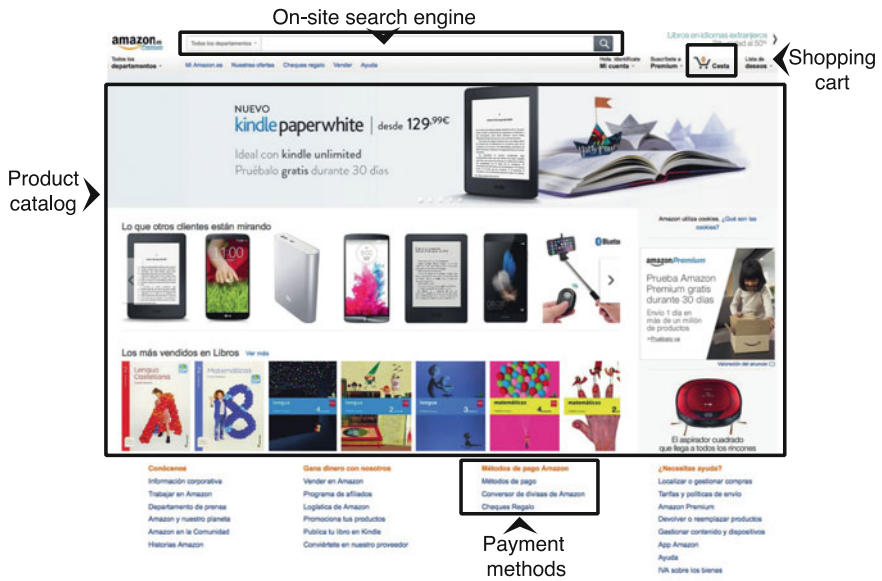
On-site search engine

amazon.es

Todos los departamentos

Libros en idiomas extranjeros

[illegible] hasta el 50%

Todos los departamentos

Mi Amazon.es Nuestras ofertas Cheques regalo Vender Ayuda

Hola. Identifícate Mi cuenta

Suscríbete a Premium

Cesta

Lista de deseos

Shopping cart

Product catalog

NUEVO

kindle paperwhite | desde 129,99€

Ideal con kindle unlimited

Pruébalo gratis durante 30 días

Lo que otros clientes están mirando

Amazon utiliza cookies. ¿Qué son las cookies?

amazonPremium

Prueba Amazon Premium gratis durante 30 días

Envío 1 día en más de un millón de productos

›Pruébalo ya

Los más vendidos en Libros Ver más

Lengua Castellana

Matemáticas

Valoración del anuncio

El aspirador cuadrado que llega a todos los rincones

Conócenos

Información corporativa

Trabajar en Amazon

Departamento de prensa

Amazon y nuestro planeta

Amazon en la Comunidad

Historias Amazon

Gana dinero con nosotros

Vender en Amazon

Programa de afiliados

Logística de Amazon

Promociona tus productos

Publica tu libro en Kindle

Conviértete en nuestro proveedor

Métodos de pago Amazon

Métodos de pago

Conversor de divisas de Amazon

Cheques Regalo

¿Necesitas ayuda?

Localizar o gestionar compras

Tarifas y políticas de envío

Amazon Premium

Devolver o reemplazar productos

Gestionar contenido y dispositivos

App Amazon

Ayuda

IVA sobre los bienes

Payment methods